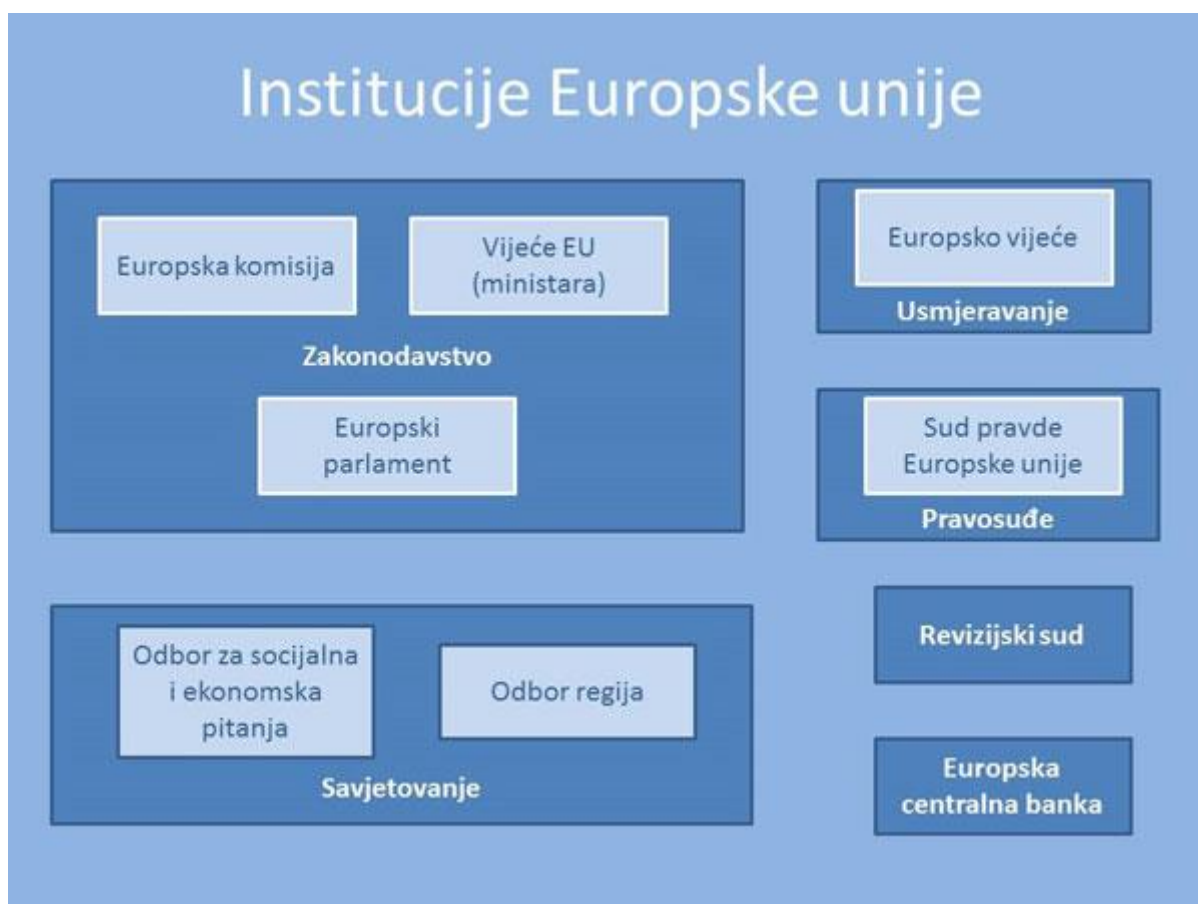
Institucije Europske unije

Europska komisija

Vijeće EU (ministara)

Zakonodavstvo

Europski parlament

Europsko vijeće

Usmjeravanje

Sud pravde Europske unije

Pravosuđe

Odbor za socijalna i ekonomska pitanja

Odbor regija

Savjetovanje

Revizijski sud

Europska centralna banka